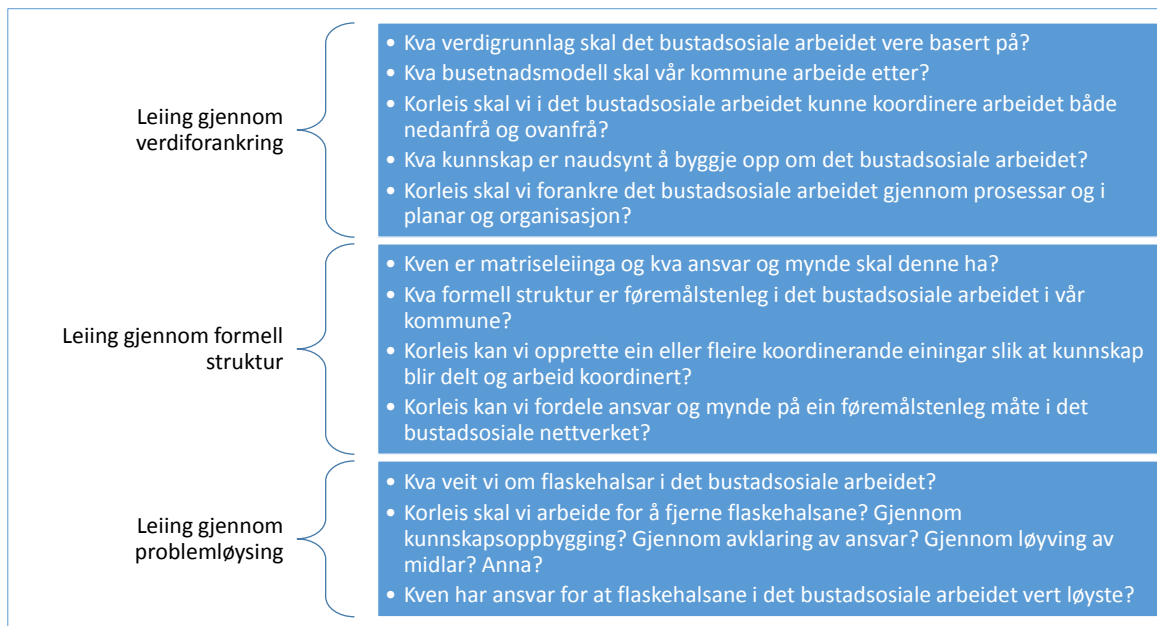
Leiing gjennom verdiforankring

- Kva verdigrunnlag skal det bustadsosiale arbeidet vere basert på?
- Kva busetnadsmodell skal vår kommune arbeide etter?
- Korleis skal vi i det bustadsosiale arbeidet kunne koordinere arbeidet både nedanfrå og ovanfrå?
- Kva kunnskap er naudsynt å byggje opp om det bustadsosiale arbeidet?
- Korleis skal vi forankre det bustadsosiale arbeidet gjennom prosessar og i planar og organisasjon?

Leiing gjennom formell struktur

- Kven er matriseleiinga og kva ansvar og mynde skal denne ha?
- Kva formell struktur er føremålstenleg i det bustadsosiale arbeidet i vår kommune?
- Korleis kan vi opprette ein eller fleire koordinerande einingar slik at kunnskap blir delt og arbeid koordinert?
- Korleis kan vi fordele ansvar og mynde på ein føremålstenleg måte i det bustadsosiale nettverket?

Leiing gjennom problemløysing

- Kva veit vi om flaskehalsar i det bustadsosiale arbeidet?
- Korleis skal vi arbeide for å fjerne flaskehalsane? Gjennom kunnskapsoppbygging? Gjennom avklaring av ansvar? Gjennom løyving av midlar? Anna?
- Kven har ansvar for at flaskehalsane i det bustadsosiale arbeidet vert løyste?